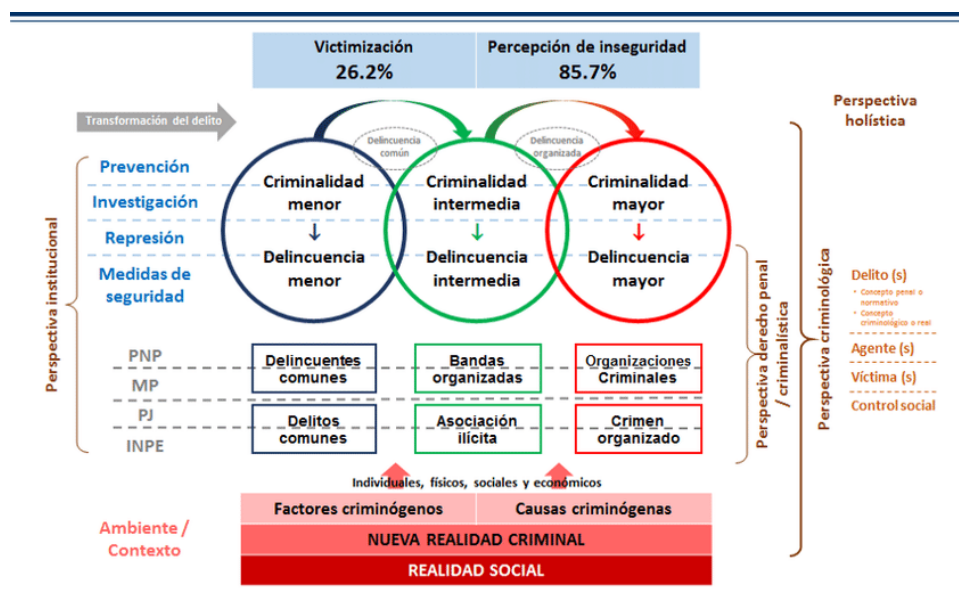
Victimización
26.2%

Percepción de inseguridad
85.7%

Transformación del delito

Perspectiva holística

Delincuencia común

Delincuencia organizada

Prevención
Investigación
Represión
Medidas de seguridad

Perspectiva institucional

Criminalidad menor
↓
Delincuencia menor

Criminalidad intermedia
↓
Delincuencia intermedia

Criminalidad mayor
↓
Delincuencia mayor

Perspectiva derecho penal / criminalística

Perspectiva criminológica

Delito (s)
• Concepto penal o normativo
• Concepto criminológico o real
Agente (s)
Víctima (s)
Control social

PNP
MP
PJ
INPE

| Delincuentes comunes | Bandas organizadas | Organizaciones Criminales |
|---|---|---|
| Delitos comunes | Asociación ilícita | Crimen organizado |

Individuales, físicos, sociales y económicos

Factores criminógenos
Causas criminógenas

Ambiente / Contexto

NUEVA REALIDAD CRIMINAL

REALIDAD SOCIAL